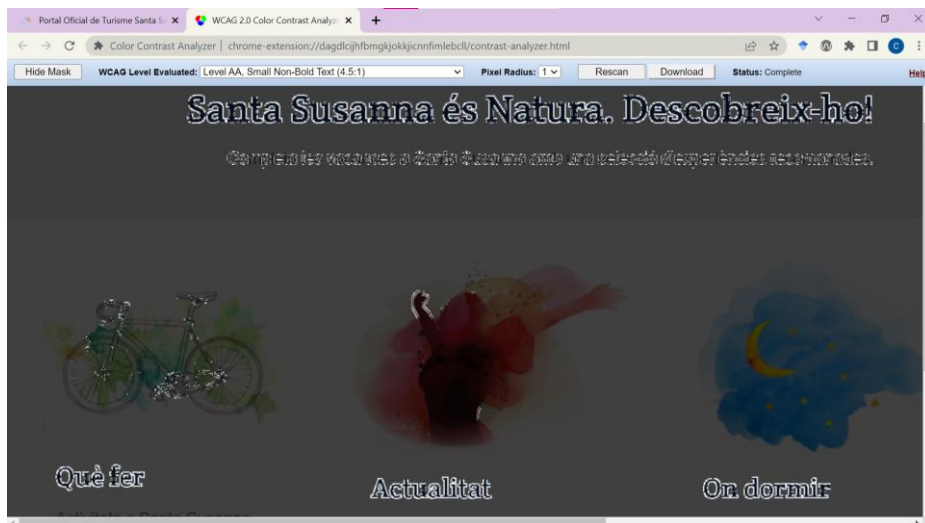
Portal Oficial de Turisme Santa S
WCAG 2.0 Color Contrast Analyz
Color Contrast Analyzer | chrome-extension://dagdlcijhfbmgkjokkjicnnfimlebcll/contrast-analyzer.html
Hide Mask
WCAG Level Evaluated: Level AA, Small Non-Bold Text (4.5:1)
Pixel Radius: 1
Rescan
Download
Status: Complete
Help

Santa Susanna és Natura. Descobreix-ho!

Comparteix les vacances a Santa Susanna amb una selecció d'experiències recomanades.

Què fer

Actualitat

On dormir

Activitats a Santa Susanna